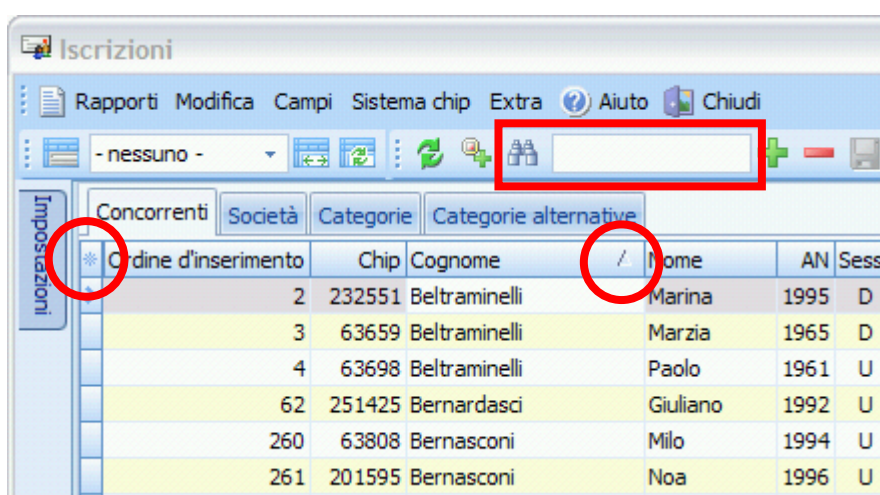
Iscrizioni

Rapporti Modifica Campi Sistema chip Extra Aiuto Chiudi

- nessuno -

Impostazioni

Concorrenti Società Categorie Categorie alternative

| Ordine d'inserimento | Chip | Cognome | Nome | AN | Sess |
|---|---|---|---|---|---|
| 2 | 232551 | Beltraminelli | Marina | 1995 | D |
| 3 | 63659 | Beltraminelli | Marzia | 1965 | D |
| 4 | 63698 | Beltraminelli | Paolo | 1961 | U |
| 62 | 251425 | Bernardasci | Giuliano | 1992 | U |
| 260 | 63808 | Bernasconi | Milo | 1994 | U |
| 261 | 201595 | Bernasconi | Noa | 1996 | U |